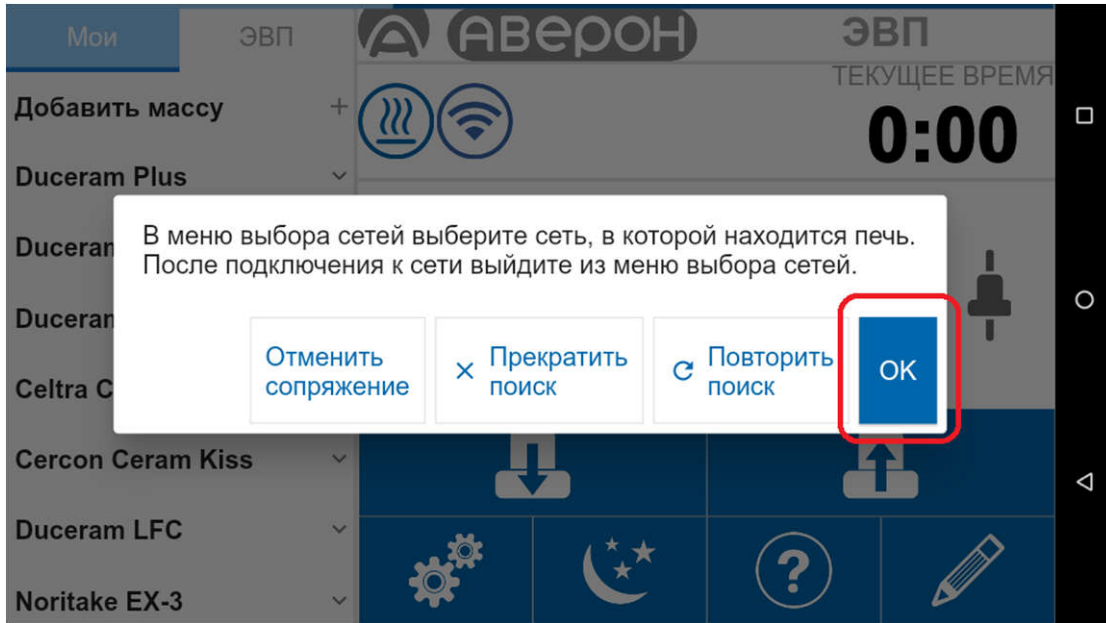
Мои
ЭВП
АВЕРОН
ЭВП
ТЕКУЩЕЕ ВРЕМЯ
0:00
Добавить массу +
Duceram Plus
Duceram
Duceram
Celtra C
Cercon Ceram Kiss
Duceram LFC
Noritake EX-3

В меню выбора сетей выберите сеть, в которой находится печь. После подключения к сети выйдите из меню выбора сетей.

Отменить сопряжение
Прекратить поиск
Повторить поиск
OK